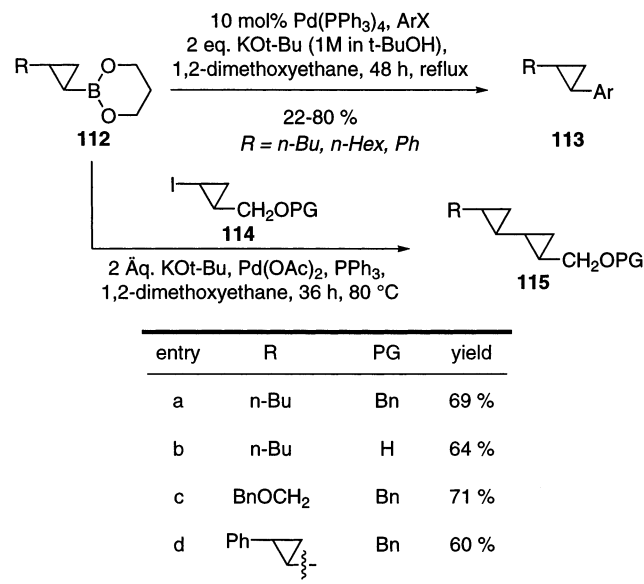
R—▷—B(O)(O)

112

10 mol% Pd(PPh$_3$)$_4$, ArX
2 eq. KOt-Bu (1M in t-BuOH),
1,2-dimethoxyethane, 48 h, reflux

22-80 %
*R = n-Bu, n-Hex, Ph*

R—▷—Ar

113

I—▷—CH$_2$OPG
114

2 Äq. KOt-Bu, Pd(OAc)$_2$, PPh$_3$,
1,2-dimethoxyethane, 36 h, 80 °C

R—▷—▷—CH$_2$OPG
115

| entry | R | PG | yield |
|---|---|---|---|
| a | n-Bu | Bn | 69 % |
| b | n-Bu | H | 64 % |
| c | BnOCH$_2$ | Bn | 71 % |
| d | Ph—▷— | Bn | 60 % |